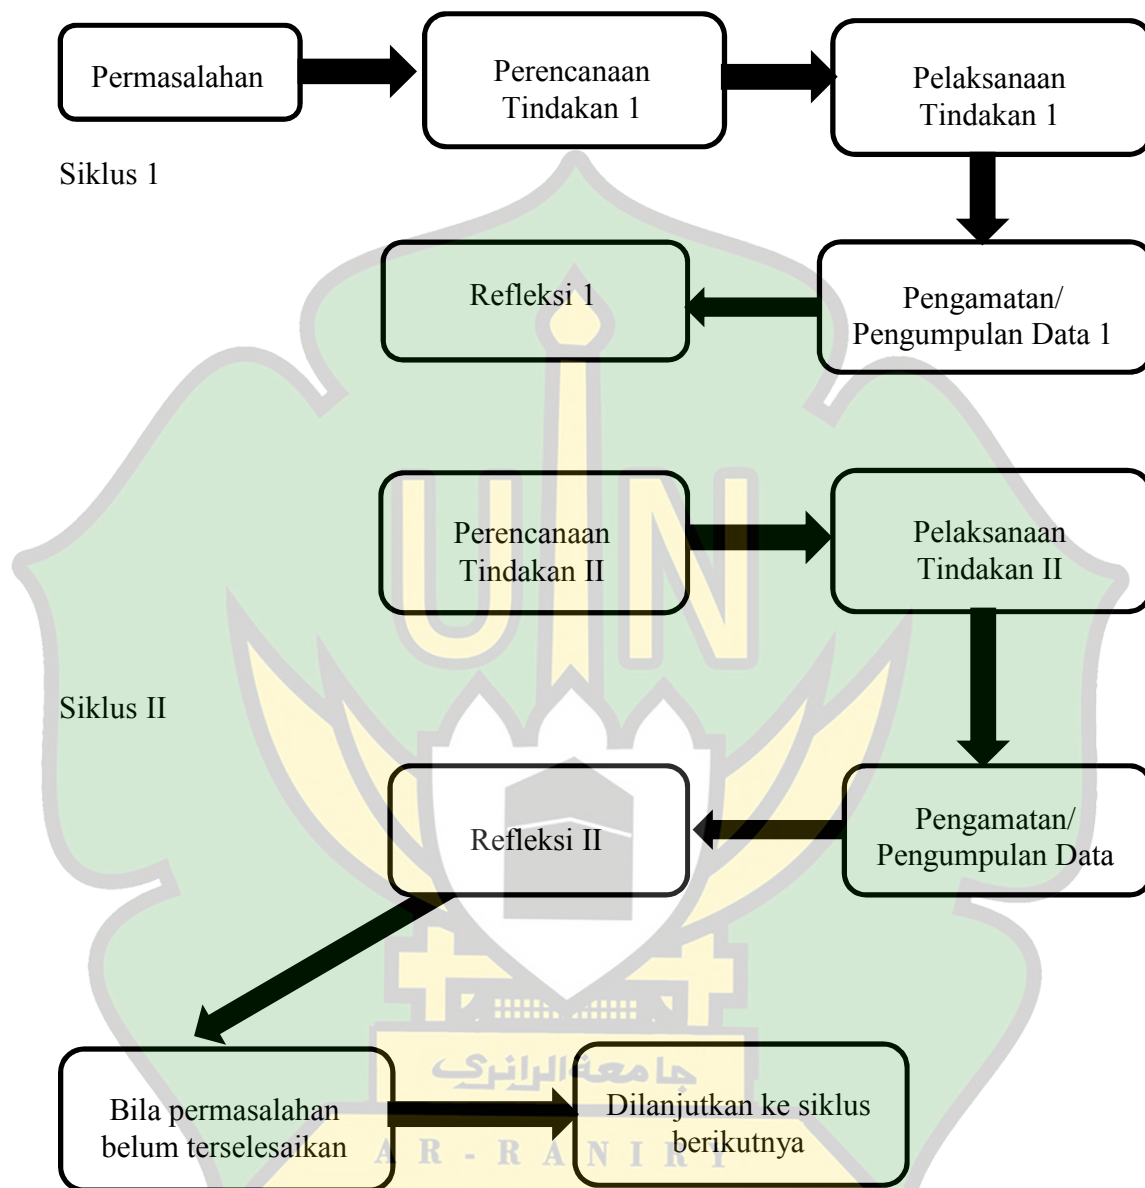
Permasalahan

Perencanaan Tindakan 1

Pelaksanaan Tindakan 1

Siklus 1

Refleksi 1

Pengamatan/ Pengumpulan Data 1

Perencanaan Tindakan II

Pelaksanaan Tindakan II

Siklus II

Refleksi II

Pengamatan/ Pengumpulan Data

Bila permasalahan belum terselesaikan

Dilanjutkan ke siklus berikutnya

جامعة الرانري

AR - RANIRY